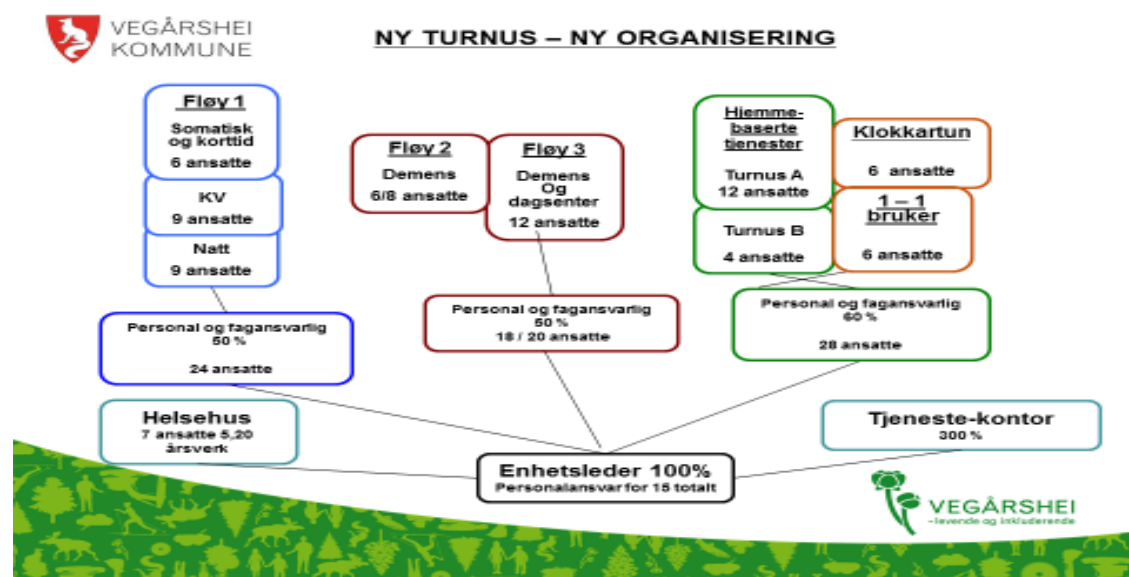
VEGÅRSHEI KOMMUNE

NY TURNUS – NY ORGANISERING

Fløy 1
Somatisk og korttid
6 ansatte

KV
9 ansatte

Natt
9 ansatte

Fløy 2
Demens
6/8 ansatte

Fløy 3
Demens Og dagsenter
12 ansatte

Hjemmebaserte tjenester
Turnus A
12 ansatte

Klokkartun
6 ansatte

Turnus B
4 ansatte

1 – 1 bruker
6 ansatte

Personal og fagansvarlig
50 %
24 ansatte

Personal og fagansvarlig
50 %
18 / 20 ansatte

Personal og fagansvarlig
60 %
28 ansatte

Helsehus
7 ansatte 5,20 årsverk

Tjeneste-kontor
300 %

Enhetsleder 100%
Personalansvar for 15 totalt

VEGÅRSHEI
– levende og inkluderende